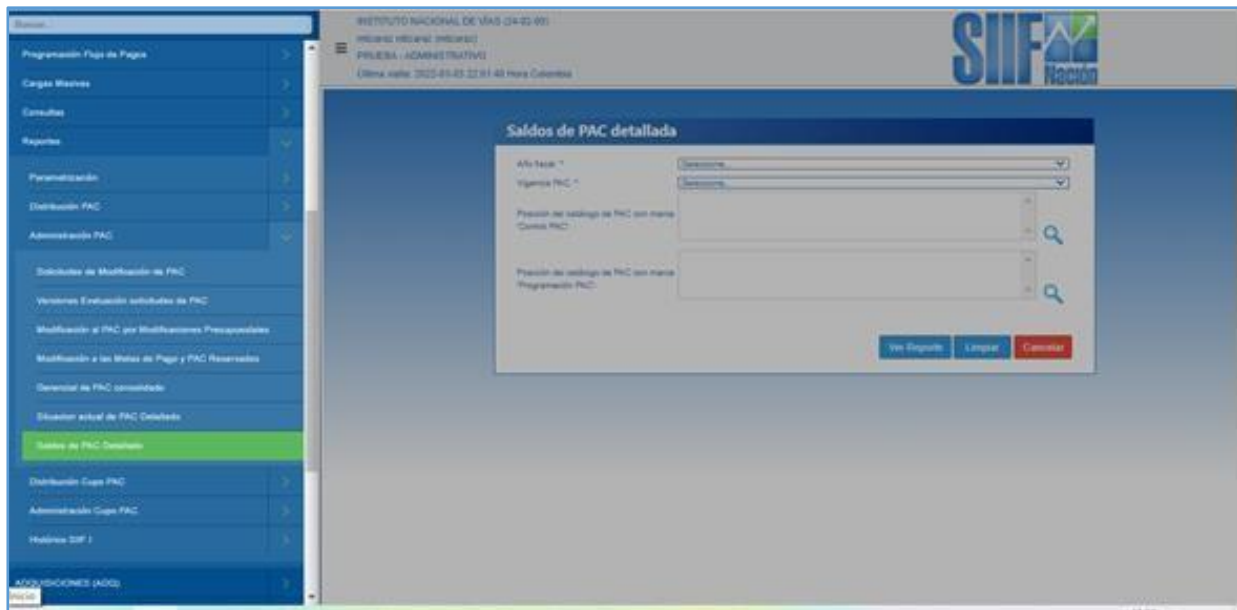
Buscar...

Programación Flujo de Pagos

Cargas Masivas

Consultas

Reportes

Parametrización

Distribución PAC

Administración PAC

Solicitudes de Modificación de PAC

Versiones Evaluación solicitudes de PAC

Modificación al PAC por Modificaciones Presupuestales

Modificación a las Metas de Pago y PAC Reservados

Gerencial de PAC consolidado

Situacion actual de PAC Detallado

Saldos de PAC Detallado

Distribución Cupo PAC

Administración Cupo PAC

Histórico SIIF I

ADQUISICIONES (ADQ)

INICIO

INSTITUTO NACIONAL DE VIAS (24-02-00)

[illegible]

PRUEBA - ADMINISTRATIVO

Última visita: 2023-01-03 22:01:40 Hora Colombia

SIIF Nación

Saldos de PAC detallada

Año fiscal: *

Seleccione...

Vigencia PAC: *

Seleccione...

Posición del catálogo de PAC con marca 'Control PAC':

Posición del catálogo de PAC con marca 'Programación PAC':

Ver Reporte

Limpiar

Cancelar